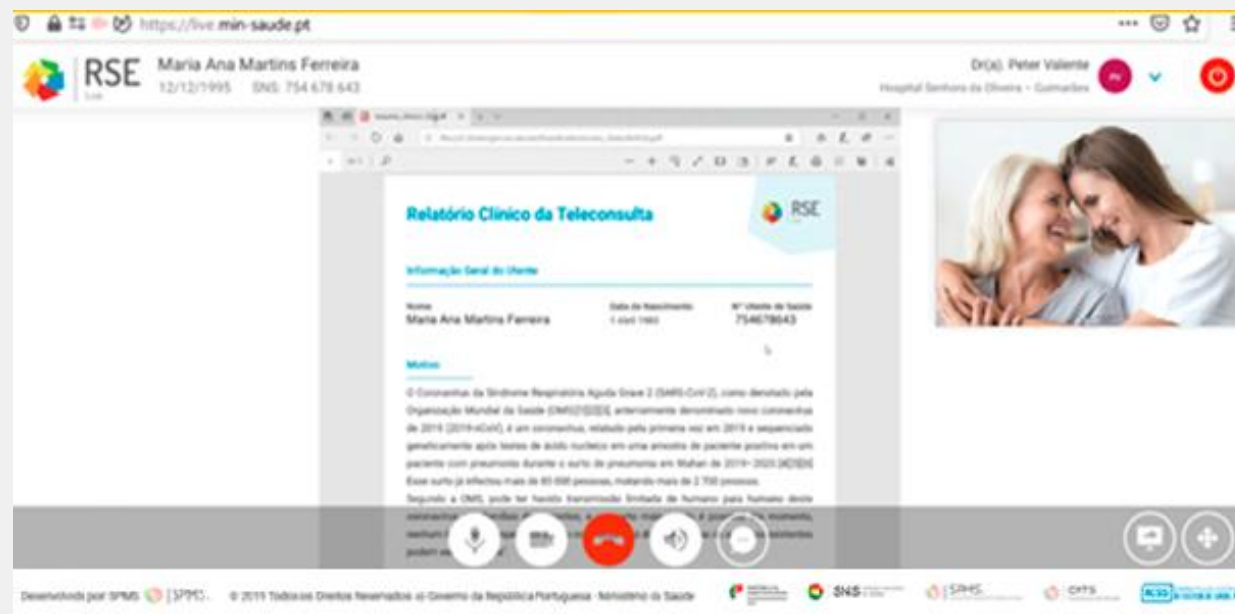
https://live.min-saude.pt

RSE Live

Maria Ana Martins Ferreira
12/12/1995 SNS: 754 678 643

Dr(a). Peter Valente
Hospital Senhora da Oliveira - Guimarães

Relatório Clínico da Teleconsulta

RSE

Informação Geral do Utente

Nome
Maria Ana Martins Ferreira

Data de Nascimento
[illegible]

Nº Utente de Saúde
754678643

Motivo

O Coronavírus da Síndrome Respiratória Aguda Grave 2 (SARS-CoV-2), como denotado pela Organização Mundial da Saúde (OMS)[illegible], anteriormente denominado novo coronavírus de 2019 (2019-nCoV), é um coronavírus, relatado pela primeira vez em 2019 e sequenciado geneticamente após testes de ácido nucleico em uma amostra de paciente positivo em um paciente com pneumonia durante o surto de pneumonia em Wuhan de 2019–2020.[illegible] Esse surto já infectou mais de 80 000 pessoas, matando mais de 2 700 pessoas.

Segundo a OMS, pode ter havido transmissão limitada de humano para humano deste coronavírus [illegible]

Desenvolvido por SPMS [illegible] © 2019 Todos os Direitos Reservados ao Governo da República Portuguesa · Ministério da Saúde

SNS

SPMS

CHTS